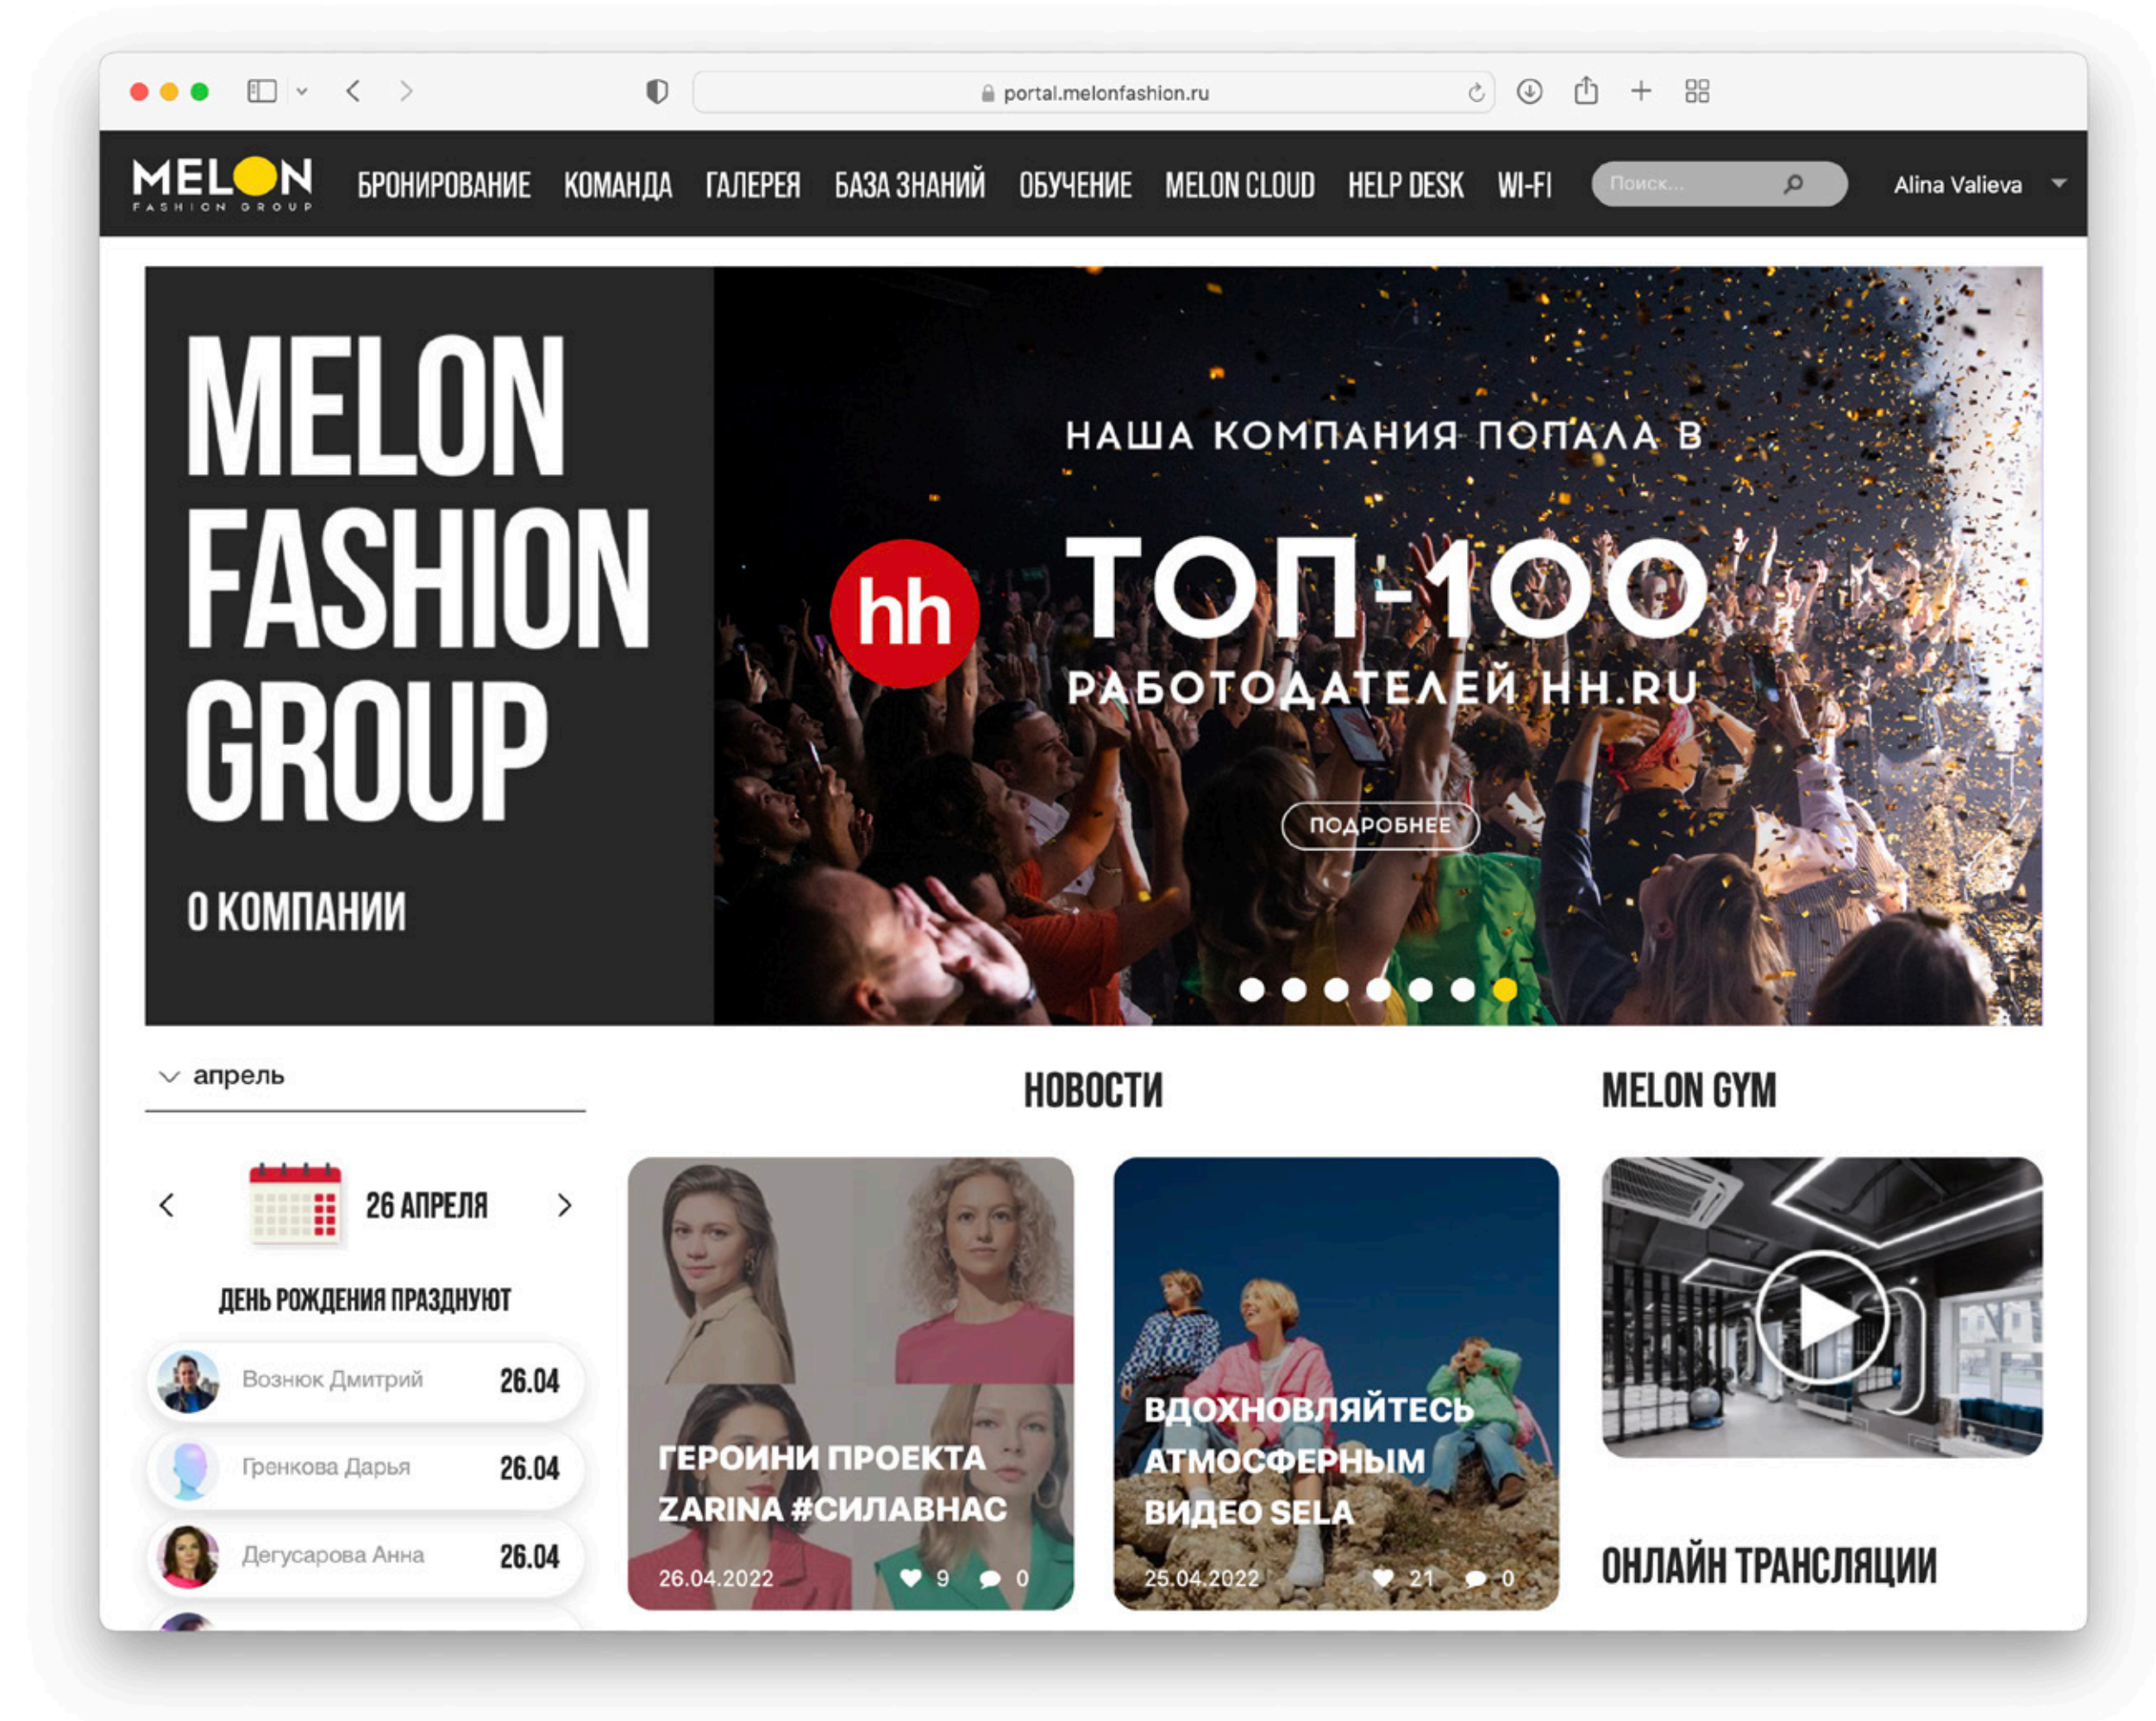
portal.melonfashion.ru

MELON
FASHION GROUP

БРОНИРОВАНИЕ КОМАНДА ГАЛЕРЕЯ БАЗА ЗНАНИЙ ОБУЧЕНИЕ MELON CLOUD HELP DESK WI-FI

Поиск...

Alina Valieva

MELON FASHION GROUP

О КОМПАНИИ

НАША КОМПАНИЯ ПОПАЛА В

hh

ТОП-100

РАБОТОДАТЕЛЕЙ HH.RU

ПОДРОБНЕЕ

апрель

26 АПРЕЛЯ

ДЕНЬ РОЖДЕНИЯ ПРАЗДНУЮТ

Вознюк Дмитрий 26.04

Гренкова Дарья 26.04

Дегусарова Анна 26.04

НОВОСТИ

ГЕРОИНИ ПРОЕКТА ZARINA #СИЛАВНАС

26.04.2022 9 0

ВДОХНОВЛЯЙТЕСЬ АТМОСФЕРНЫМ ВИДЕО SELA

25.04.2022 21 0

MELON GYM

ОНЛАЙН ТРАНСЛЯЦИИ